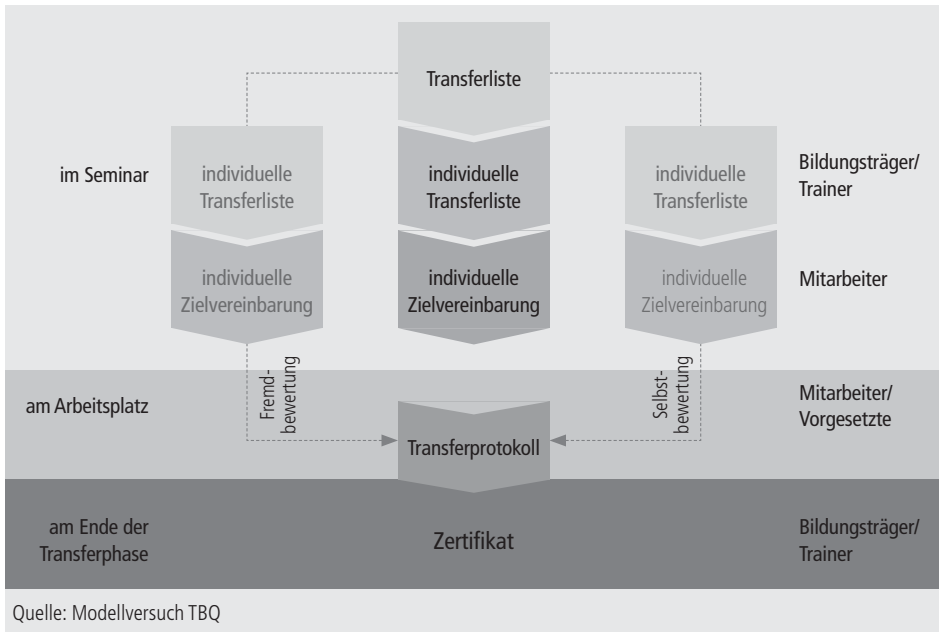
Transferliste

im Seminar

individuelle Transferliste

individuelle Transferliste

individuelle Transferliste

Bildungsträger/ Trainer

individuelle Zielvereinbarung

individuelle Zielvereinbarung

individuelle Zielvereinbarung

Mitarbeiter

am Arbeitsplatz

Fremdbewertung

Selbstbewertung

Mitarbeiter/ Vorgesetzte

Transferprotokoll

am Ende der Transferphase

Zertifikat

Bildungsträger/ Trainer

Quelle: Modellversuch TBQ